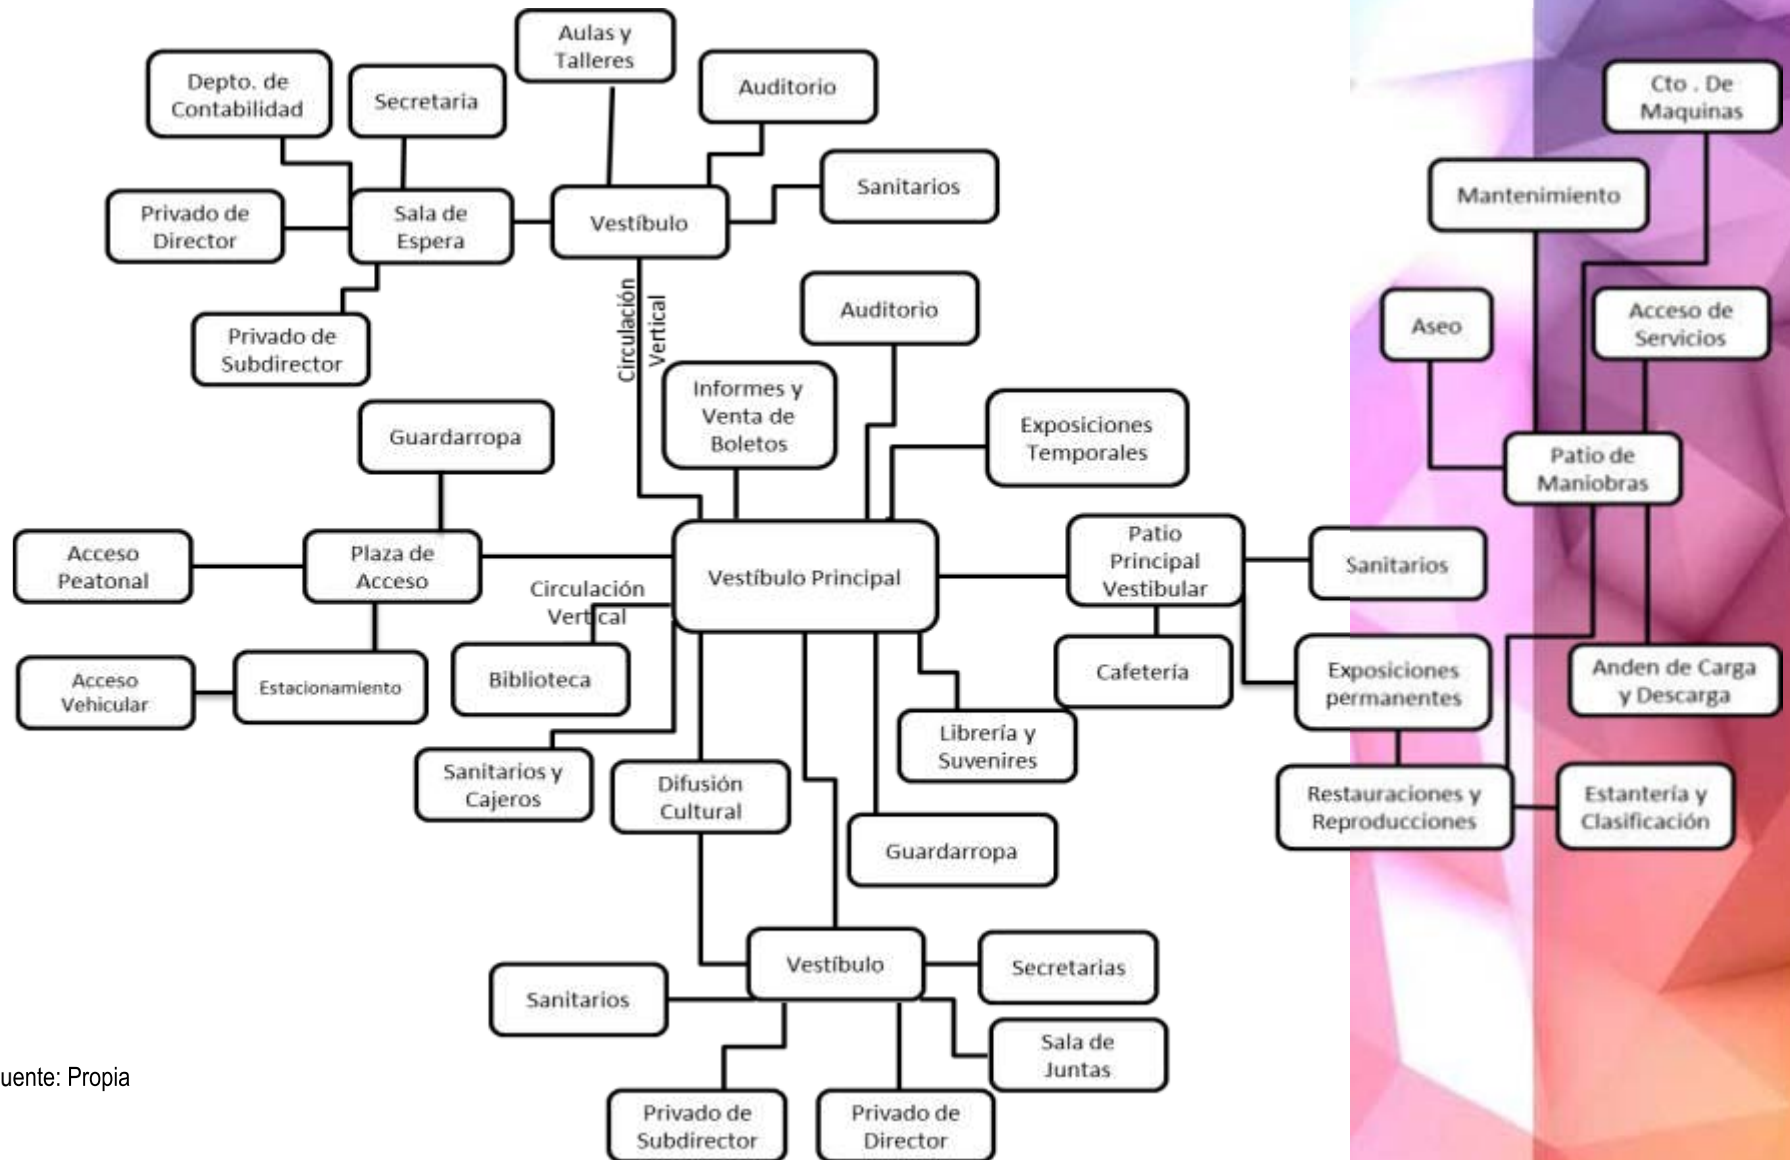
Aulas y Talleres

Depto. de Contabilidad

Secretaria

Auditorio

Cto . De Maquinas

Sanitarios

Mantenimiento

Privado de Director

Sala de Espera

Vestíbulo

Circulación Vertical

Auditorio

Aseo

Acceso de Servicios

Privado de Subdirector

Informes y Venta de Boletos

Exposiciones Temporales

Patio de Maniobras

Guardarropa

Acceso Peatonal

Plaza de Acceso

Vestíbulo Principal

Patio Principal Vestibular

Sanitarios

Circulación Vertical

Acceso Vehicular

Estacionamiento

Biblioteca

Cafetería

Exposiciones permanentes

Anden de Carga y Descarga

Librería y Suvenires

Sanitarios y Cajeros

Difusión Cultural

Restauraciones y Reproducciones

Estantería y Clasificación

Guardarropa

Vestíbulo

Secretarias

Sanitarios

Sala de Juntas

uente: Propia

Privado de Subdirector

Privado de Director